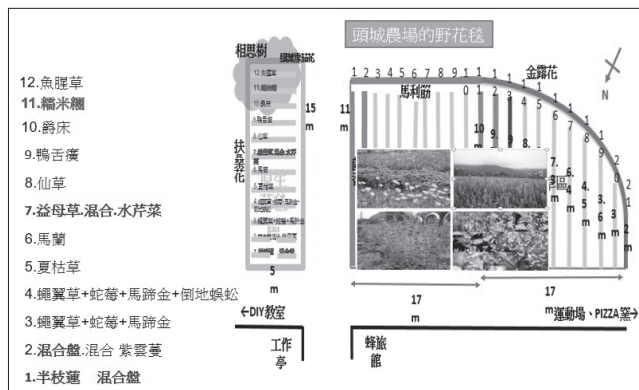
頭城農場的野花毯

12.魚腥草
11.糯米糰
10.爵床
9.鴨舌癀
8.仙草
7.益母草.混合.水芹菜
6.馬蘭
5.夏枯草
4.蠅翼草+蛇莓+馬蹄金+倒地蜈蚣
3.蠅翼草+蛇莓+馬蹄金
2.混合盤.混合 紫雲蔓
1.半枝蓮 混合盤

相思樹
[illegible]
12.魚腥草
11.糯米糰
10.爵床
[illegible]
扶桑花
15 m
5 m
←DIY教室
工作亭

1 2 3 4 5 6 7 8 9 1 1 1
0 1 2 3 4 5 6 7
馬利筋
金露花
N
11 m
10 m
9 m
8.
7.
6.
5.
4 m
3.
2 m
17 m
17 m運動場、PIZZA窯→
蜂旅館